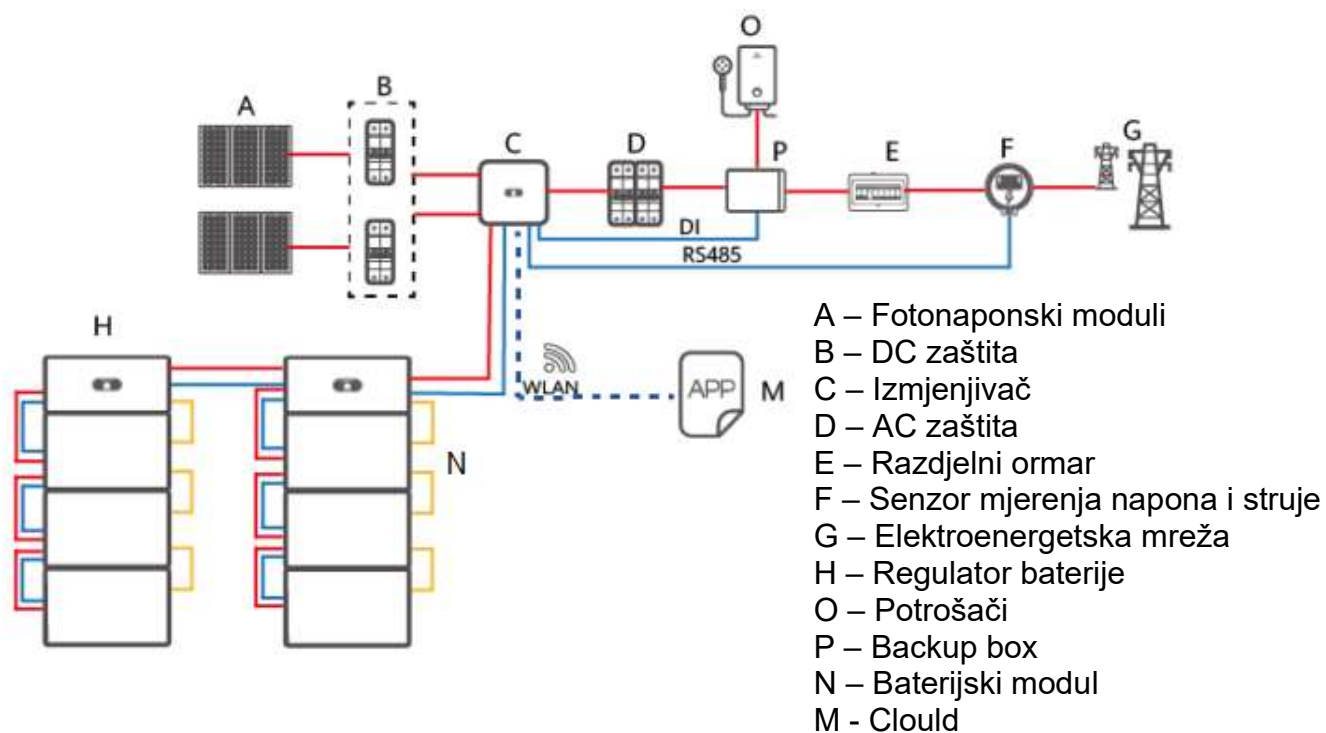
O

A

B

C

D

P

E

F

G

DI

RS485

H

WLAN

APP

M

N

A – Fotonaponski moduli
B – DC zaštita
C – Izmjenjivač
D – AC zaštita
E – Razdjelni ormar
F – Senzor mjerenja napona i struje
G – Elektroenergetska mreža
H – Regulator baterije
O – Potrošači
P – Backup box
N – Baterijski modul
M - Clould